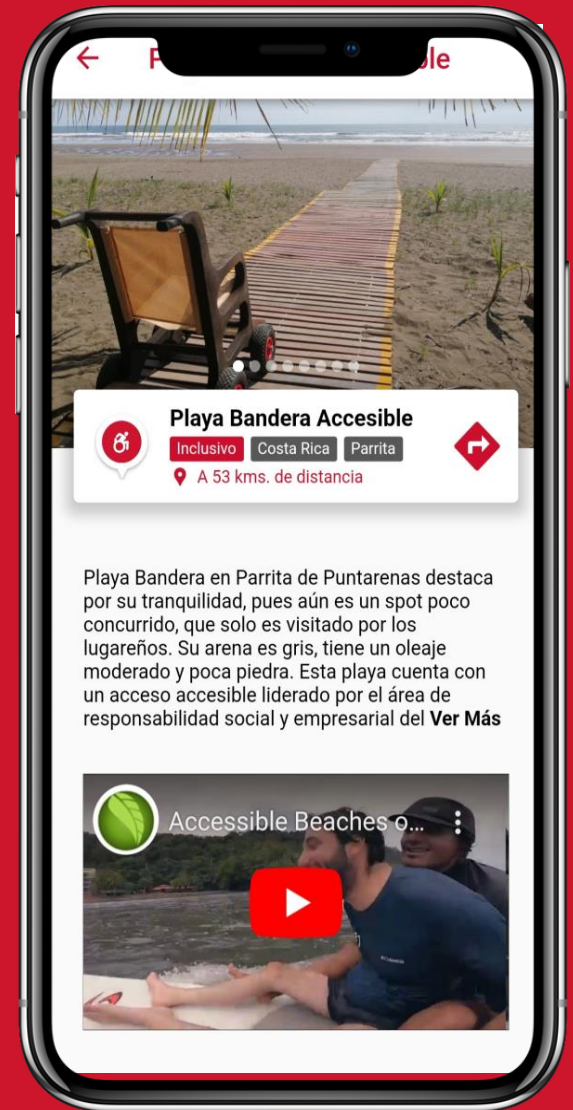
P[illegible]ble

Playa Bandera Accesible

Inclusivo Costa Rica Parrita

A 53 kms. de distancia

Playa Bandera en Parrita de Puntarenas destaca por su tranquilidad, pues aún es un spot poco concurrido, que solo es visitado por los lugareños. Su arena es gris, tiene un oleaje moderado y poca piedra. Esta playa cuenta con un acceso accesible liderado por el área de responsabilidad social y empresarial del **Ver Más**

Accessible Beaches o...